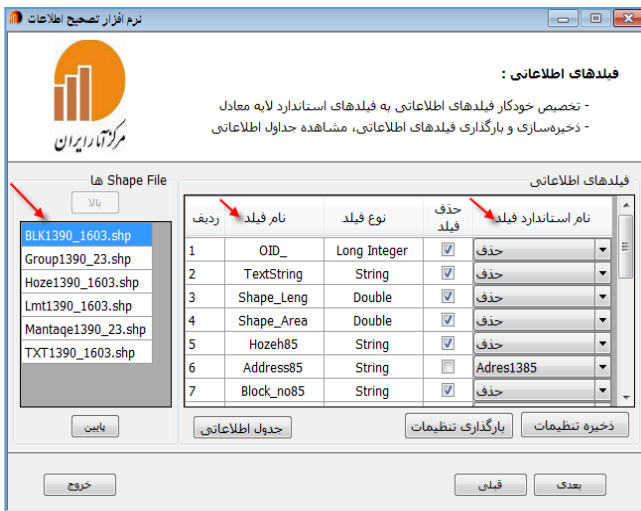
نرم افزار تصحیح اطلاعات

فیلدهای اطلاعاتی :

- تخصیص خودکار فیلدهای اطلاعاتی به فیلدهای استاندارد لایه معادل
- ذخیره‌سازی و بارگذاری فیلدهای اطلاعاتی، مشاهده جداول اطلاعاتی

مرکز آمار ایران

Shape File ها

بالا

BLK1390_1603.shp
Group1390_23.shp
Hoze1390_1603.shp
Lmt1390_1603.shp
Mantaqe1390_23.shp
TXT1390_1603.shp

پایین

فیلدهای اطلاعاتی

| ردیف | نام فیلد | نوع فیلد | حذف فیلد | نام استاندارد فیلد |
|---|---|---|---|---|
| 1 | OID_ | Long Integer | ☑ | حذف |
| 2 | TextString | String | ☑ | حذف |
| 3 | Shape_Leng | Double | ☑ | حذف |
| 4 | Shape_Area | Double | ☑ | حذف |
| 5 | Hozeh85 | String | ☑ | حذف |
| 6 | Address85 | String | ☐ | Adres1385 |
| 7 | Block_no85 | String | ☑ | حذف |

جدول اطلاعاتی
بارگذاری تنظیمات
ذخیره تنظیمات

خروج
قبلی
بعدی